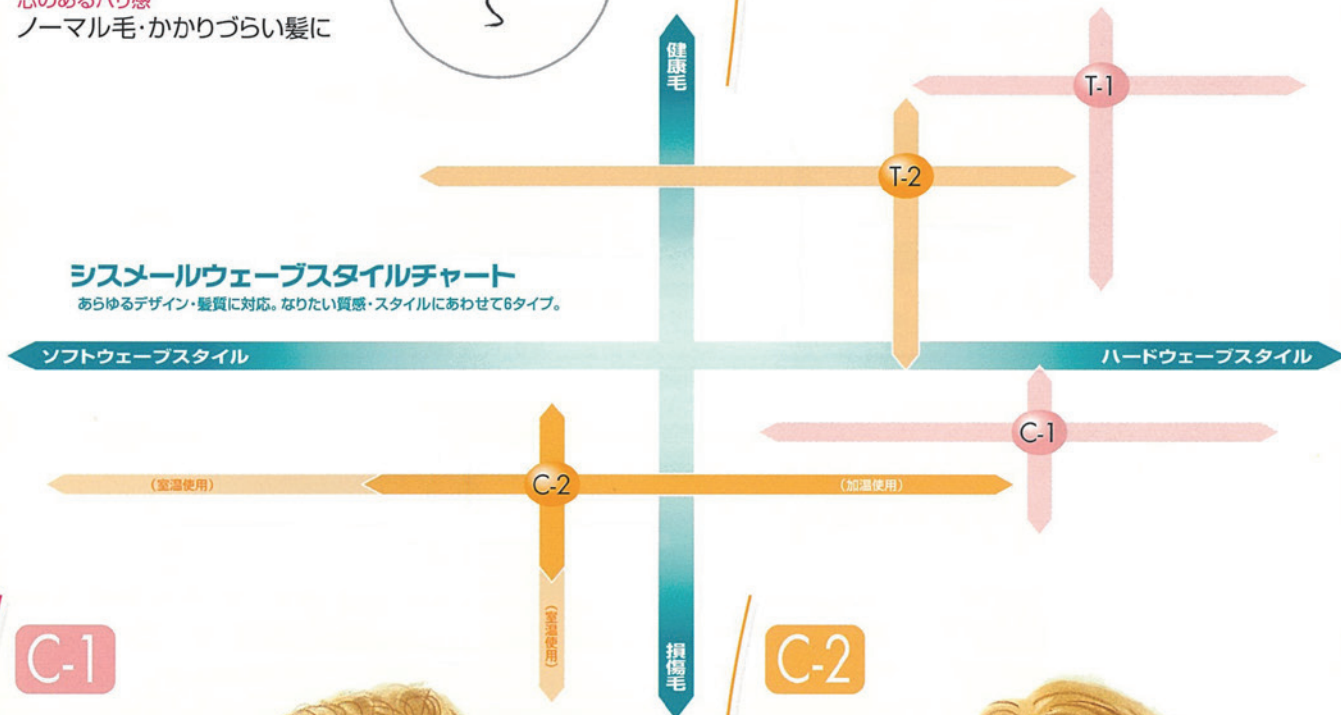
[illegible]
ノーマル毛・かかりづらい髪に

健康毛

T-1

T-2

シスメールウェーブスタイルチャート
あらゆるデザイン・髪質に対応。なりたい質感・スタイルにあわせて6タイプ。

ソフトウェーブスタイル

ハードウェーブスタイル

C-1

（室温使用）

C-2

（加温使用）

（室温使用）

損傷毛

C-1

C-2